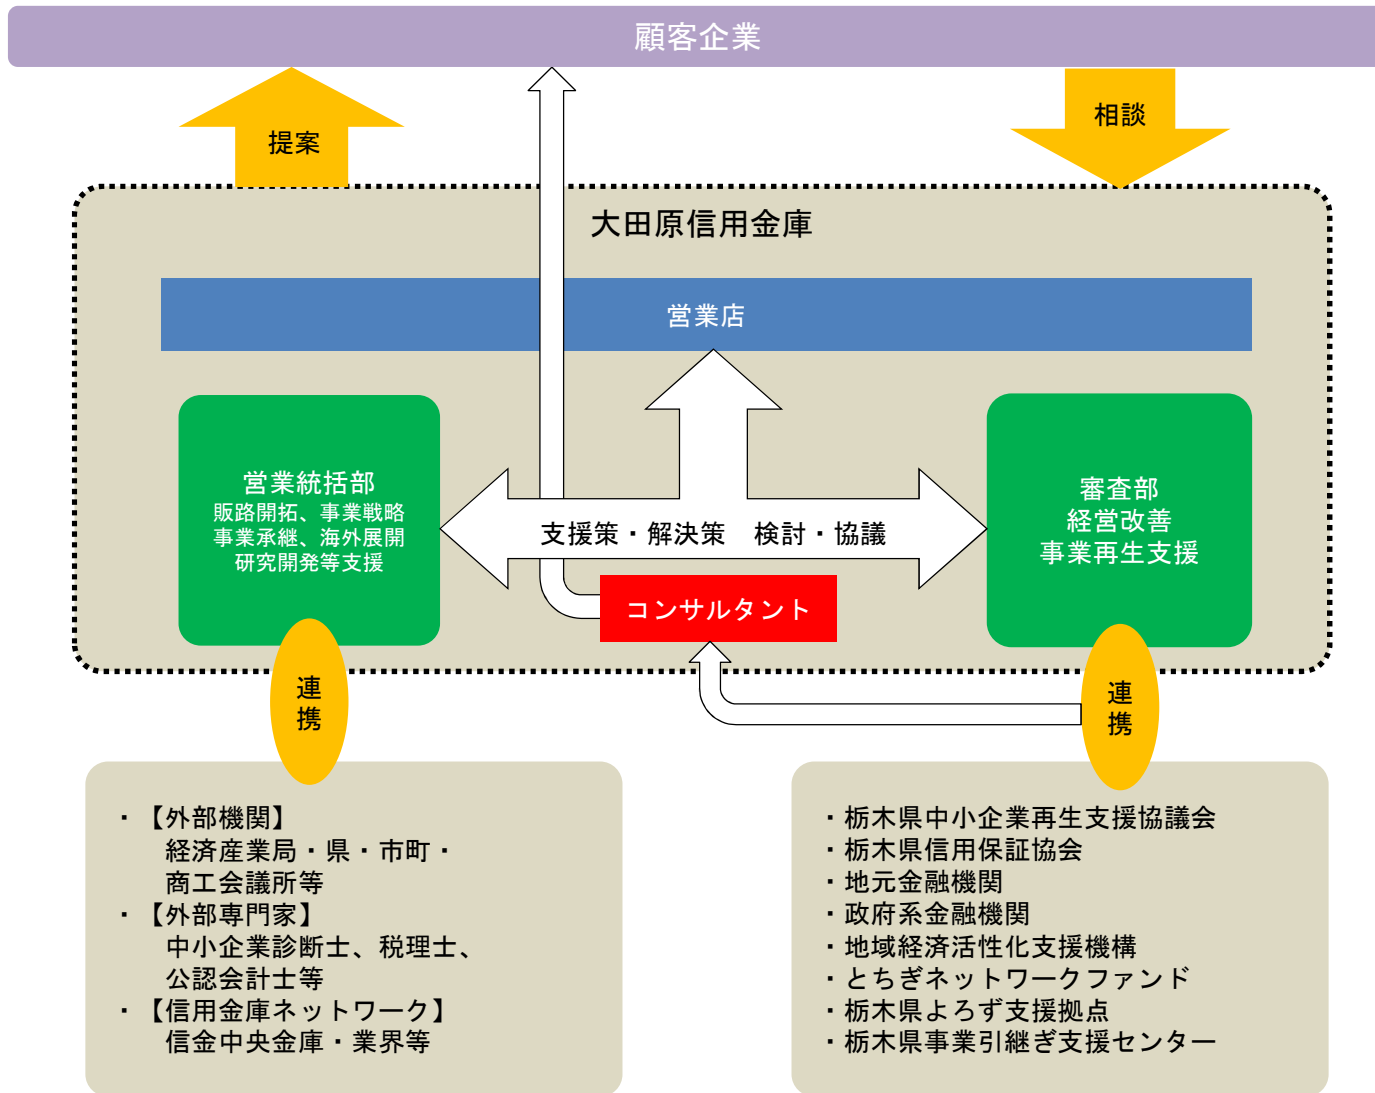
顧客企業

提案

相談

大田原信用金庫

営業店

営業統括部
販路開拓、事業戦略
事業承継、海外展開
研究開発等支援

支援策・解決策　検討・協議

審査部
経営改善
事業再生支援

コンサルタント

連携

連携

・【外部機関】
経済産業局・県・市町・
商工会議所等
・【外部専門家】
中小企業診断士、税理士、
公認会計士等
・【信用金庫ネットワーク】
信金中央金庫・業界等

・栃木県中小企業再生支援協議会
・栃木県信用保証協会
・地元金融機関
・政府系金融機関
・地域経済活性化支援機構
・とちぎネットワークファンド
・栃木県よろず支援拠点
・栃木県事業引継ぎ支援センター